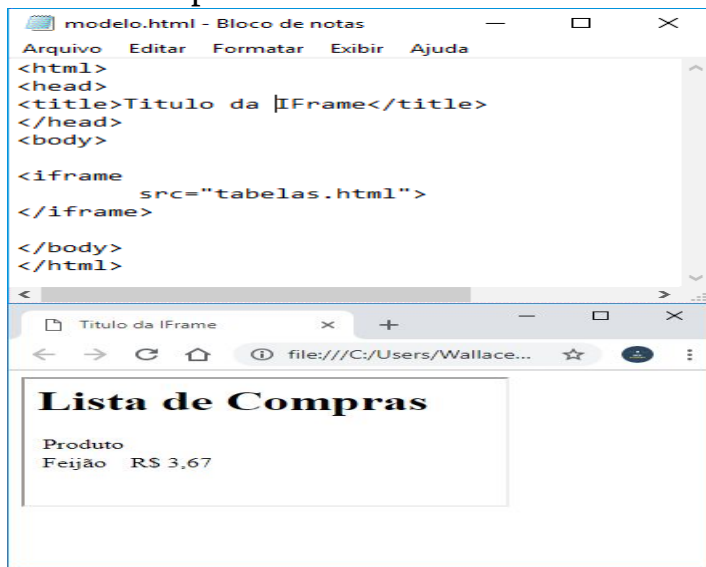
modelo.html - Bloco de notas

Arquivo Editar Formatar Exibir Ajuda

<html>
<head>
<title>Titulo da IFrame</title>
</head>
<body>

<iframe
src="tabelas.html">
</iframe>

</body>
</html>

Titulo da IFrame

file:///C:/Users/Wallace...

Lista de Compras

Produto
Feijão R$ 3,67